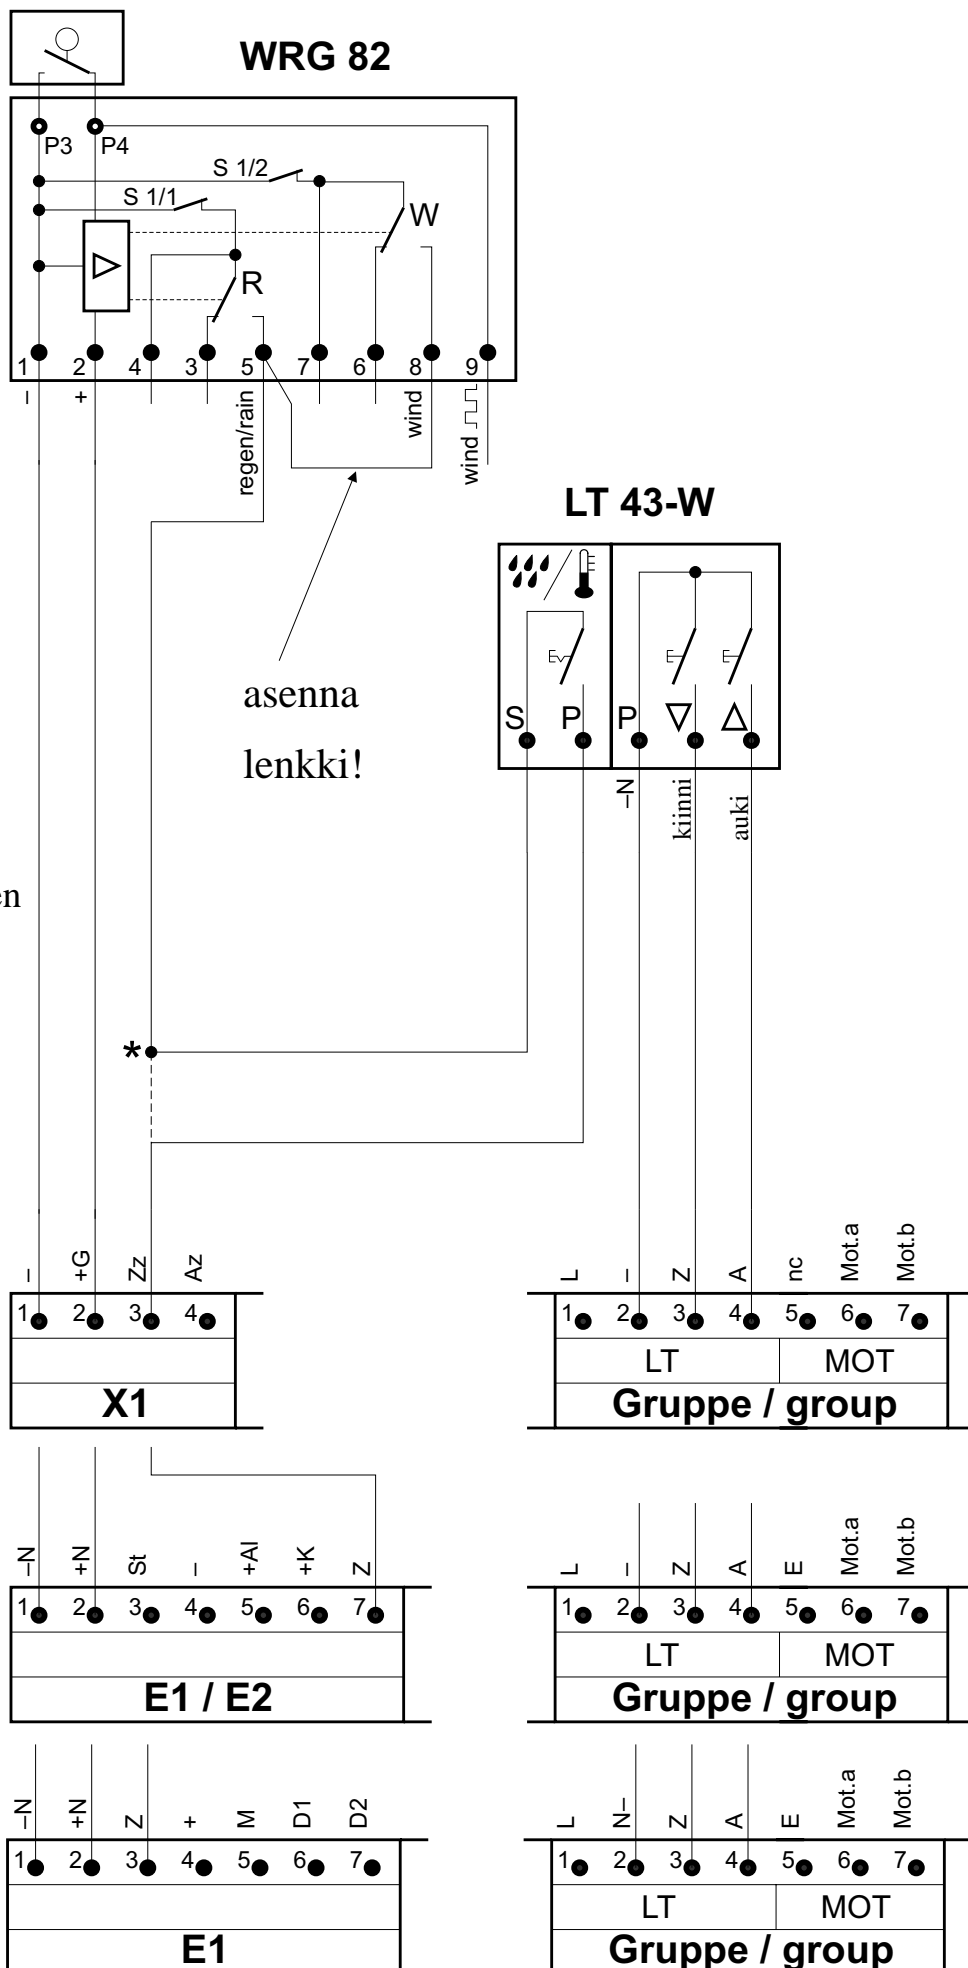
WRG 82

P3 P4

S 1/2

S 1/1

W

R

1 2 4 3 5 7 6 8 9

– +

regen/rain

wind

wind

LT 43-W

S P P ∇ ∆

–N

kiinni

auki

asenna

lenkki!

en

*

– +G Zz Az

1 2 3 4

X1

L – Z A nc Mot.a Mot.b

1 2 3 4 5 6 7

LT MOT

Gruppe / group

–N +N St – +Al +K Z

1 2 3 4 5 6 7

E1 / E2

L – Z A E Mot.a Mot.b

1 2 3 4 5 6 7

LT MOT

Gruppe / group

–N +N Z + M D1 D2

1 2 3 4 5 6 7

E1

L N– Z A E Mot.a Mot.b

1 2 3 4 5 6 7

LT MOT

Gruppe / group